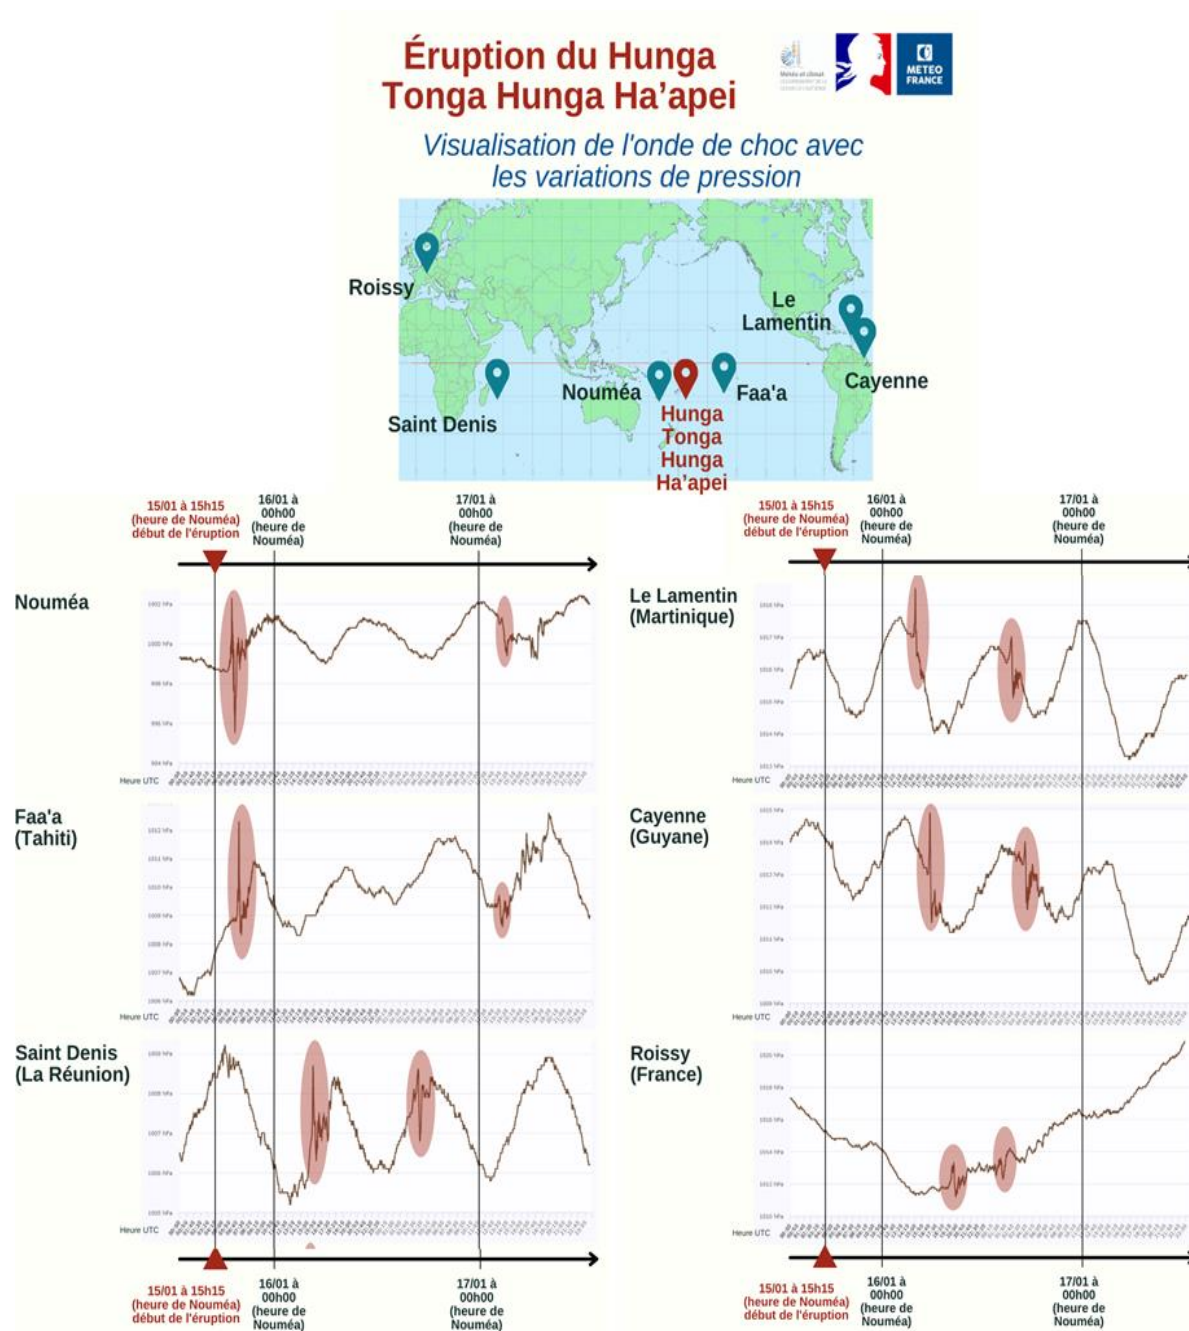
Éruption du Hunga Tonga Hunga Ha'apei

Météo et climat

METEO FRANCE

Visualisation de l'onde de choc avec les variations de pression

Roissy
Le Lamentin
Cayenne
Saint Denis
Nouméa
Faa'a
Hunga Tonga Hunga Ha'apei

15/01 à 15h15 (heure de Nouméa) début de l'éruption
16/01 à 00h00 (heure de Nouméa)
17/01 à 00h00 (heure de Nouméa)

15/01 à 15h15 (heure de Nouméa) début de l'éruption
16/01 à 00h00 (heure de Nouméa)
17/01 à 00h00 (heure de Nouméa)

Nouméa
Heure UTC

Faa'a (Tahiti)
Heure UTC

Saint Denis (La Réunion)
Heure UTC

Le Lamentin (Martinique)
Heure UTC

Cayenne (Guyane)
Heure UTC

Roissy (France)
Heure UTC

15/01 à 15h15 (heure de Nouméa) début de l'éruption
16/01 à 00h00 (heure de Nouméa)
17/01 à 00h00 (heure de Nouméa)

15/01 à 15h15 (heure de Nouméa) début de l'éruption
16/01 à 00h00 (heure de Nouméa)
17/01 à 00h00 (heure de Nouméa)